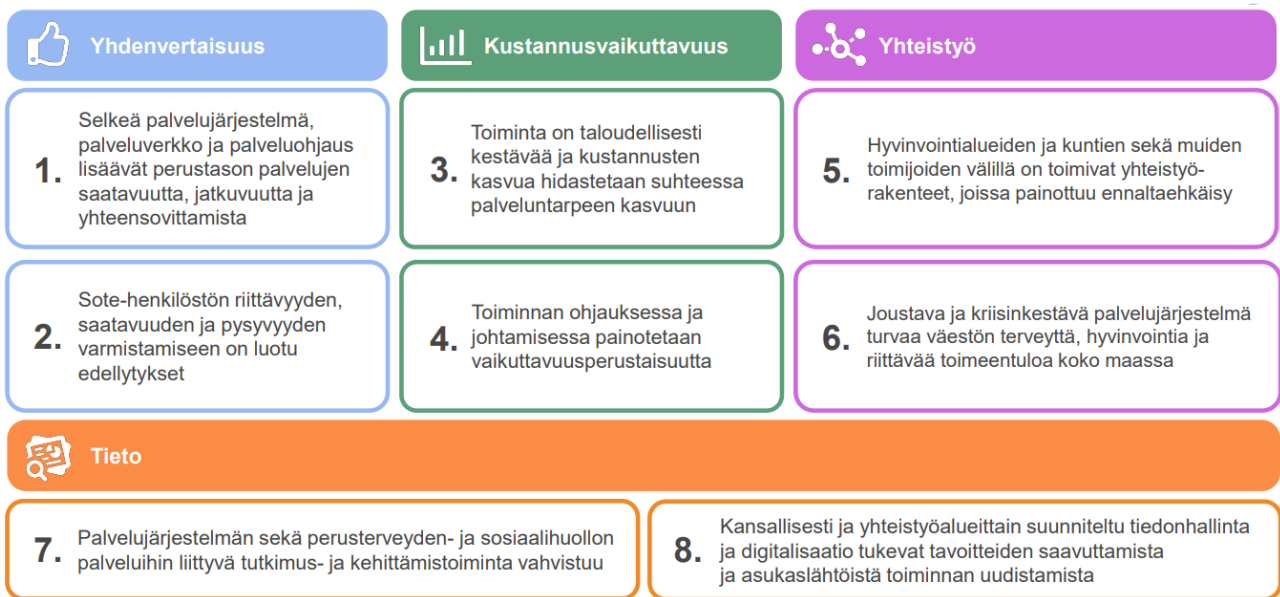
Yhdenvertaisuus

Kustannusvaikuttavuus

Yhteistyö

1. Selkeä palvelujärjestelmä, palveluverkko ja palveluohjaus lisäävät perustason palvelujen saatavuutta, jatkuvuutta ja yhteensovittamista

3. Toiminta on taloudellisesti kestävää ja kustannusten kasvua hidastetaan suhteessa palveluntarpeen kasvuun

5. Hyvinvointialueiden ja kuntien sekä muiden toimijoiden välillä on toimivat yhteistyörakenteet, joissa painottuu ennaltaehkäisy

2. Sote-henkilöstön riittävyyden, saatavuuden ja pysyvyyden varmistamiseen on luotu edellytykset

4. Toiminnan ohjauksessa ja johtamisessa painotetaan vaikuttavuusperustaisuutta

6. Joustava ja kriisinkestävä palvelujärjestelmä turvaa väestön terveyttä, hyvinvointia ja riittävää toimeentuloa koko maassa

Tieto

7. Palvelujärjestelmän sekä perusterveyden- ja sosiaalihuollon palveluihin liittyvä tutkimus- ja kehittämistoiminta vahvistuu

8. Kansallisesti ja yhteistyöalueittain suunniteltu tiedonhallinta ja digitalisaatio tukevat tavoitteiden saavuttamista ja asukaslähtöistä toiminnan uudistamista